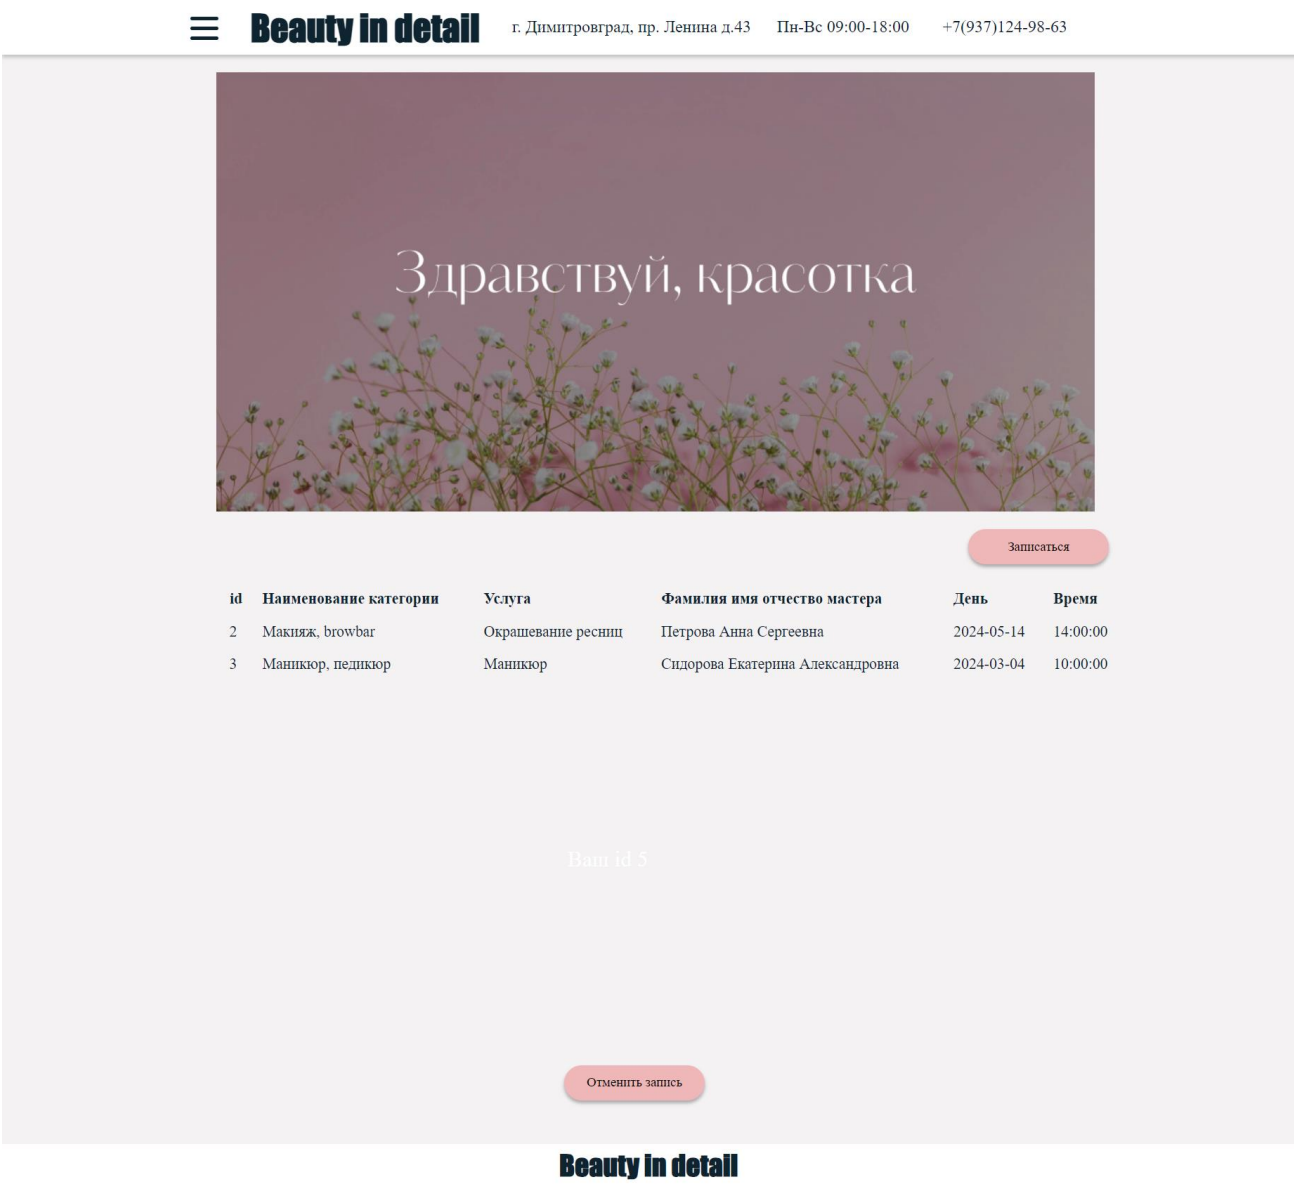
Beauty in detail г. Димитровград, пр. Ленина д.43 Пн-Вс 09:00-18:00 +7(937)124-98-63

Здравствуй, красотка

Записаться

| id | Наименование категории | Услуга | Фамилия имя отчество мастера | День | Время |
|---|---|---|---|---|---|
| 2 | Макияж, browbar | Окрашевание ресниц | Петрова Анна Сергеевна | 2024-05-14 | 14:00:00 |
| 3 | Маникюр, педикюр | Маникюр | Сидорова Екатерина Александровна | 2024-03-04 | 10:00:00 |

Ваш id 5

Отменить запись

Beauty in detail